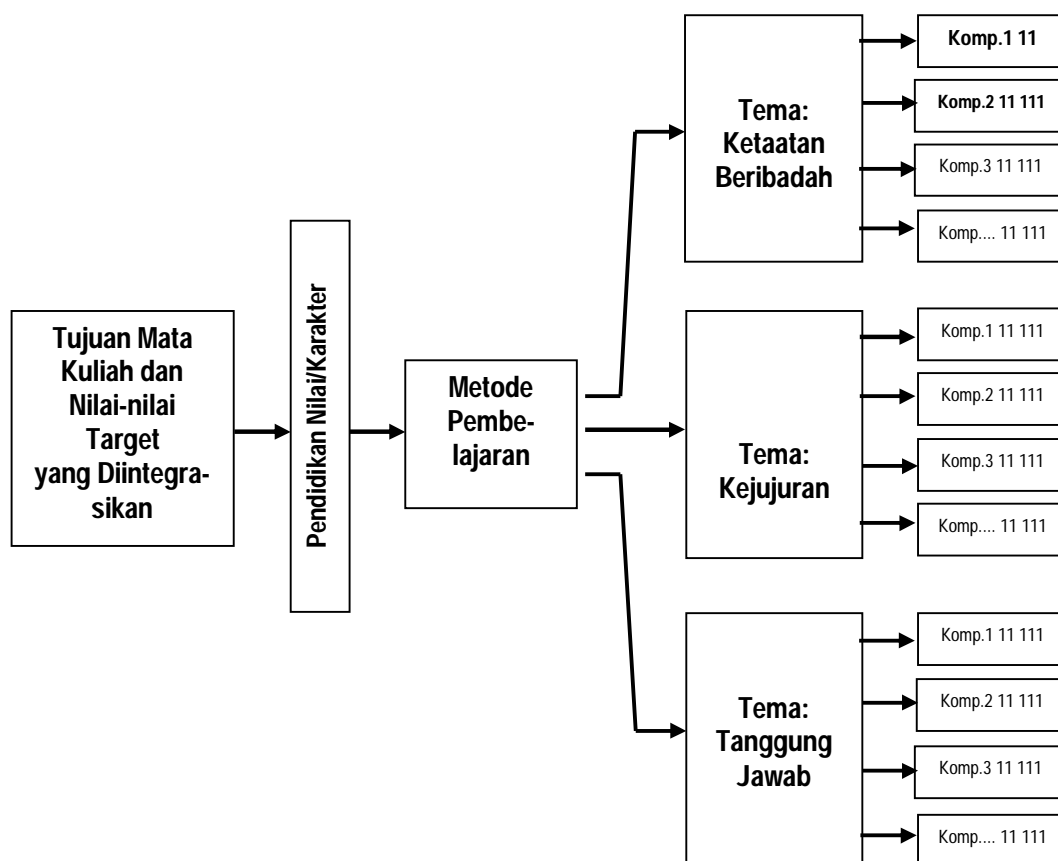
Tujuan Mata Kuliah dan Nilai-nilai Target yang Diintegrasikan

Pendidikan Nilai/Karakter

Metode Pembelajaran

Tema: Ketaatan Beribadah

Komp.1 11

Komp.2 11 111

Komp.3 11 111

Komp.... 11 111

Tema: Kejujuran

Komp.1 11 111

Komp.2 11 111

Komp.3 11 111

Komp.... 11 111

Tema: Tanggung Jawab

Komp.1 11 111

Komp.2 11 111

Komp.3 11 111

Komp.... 11 111